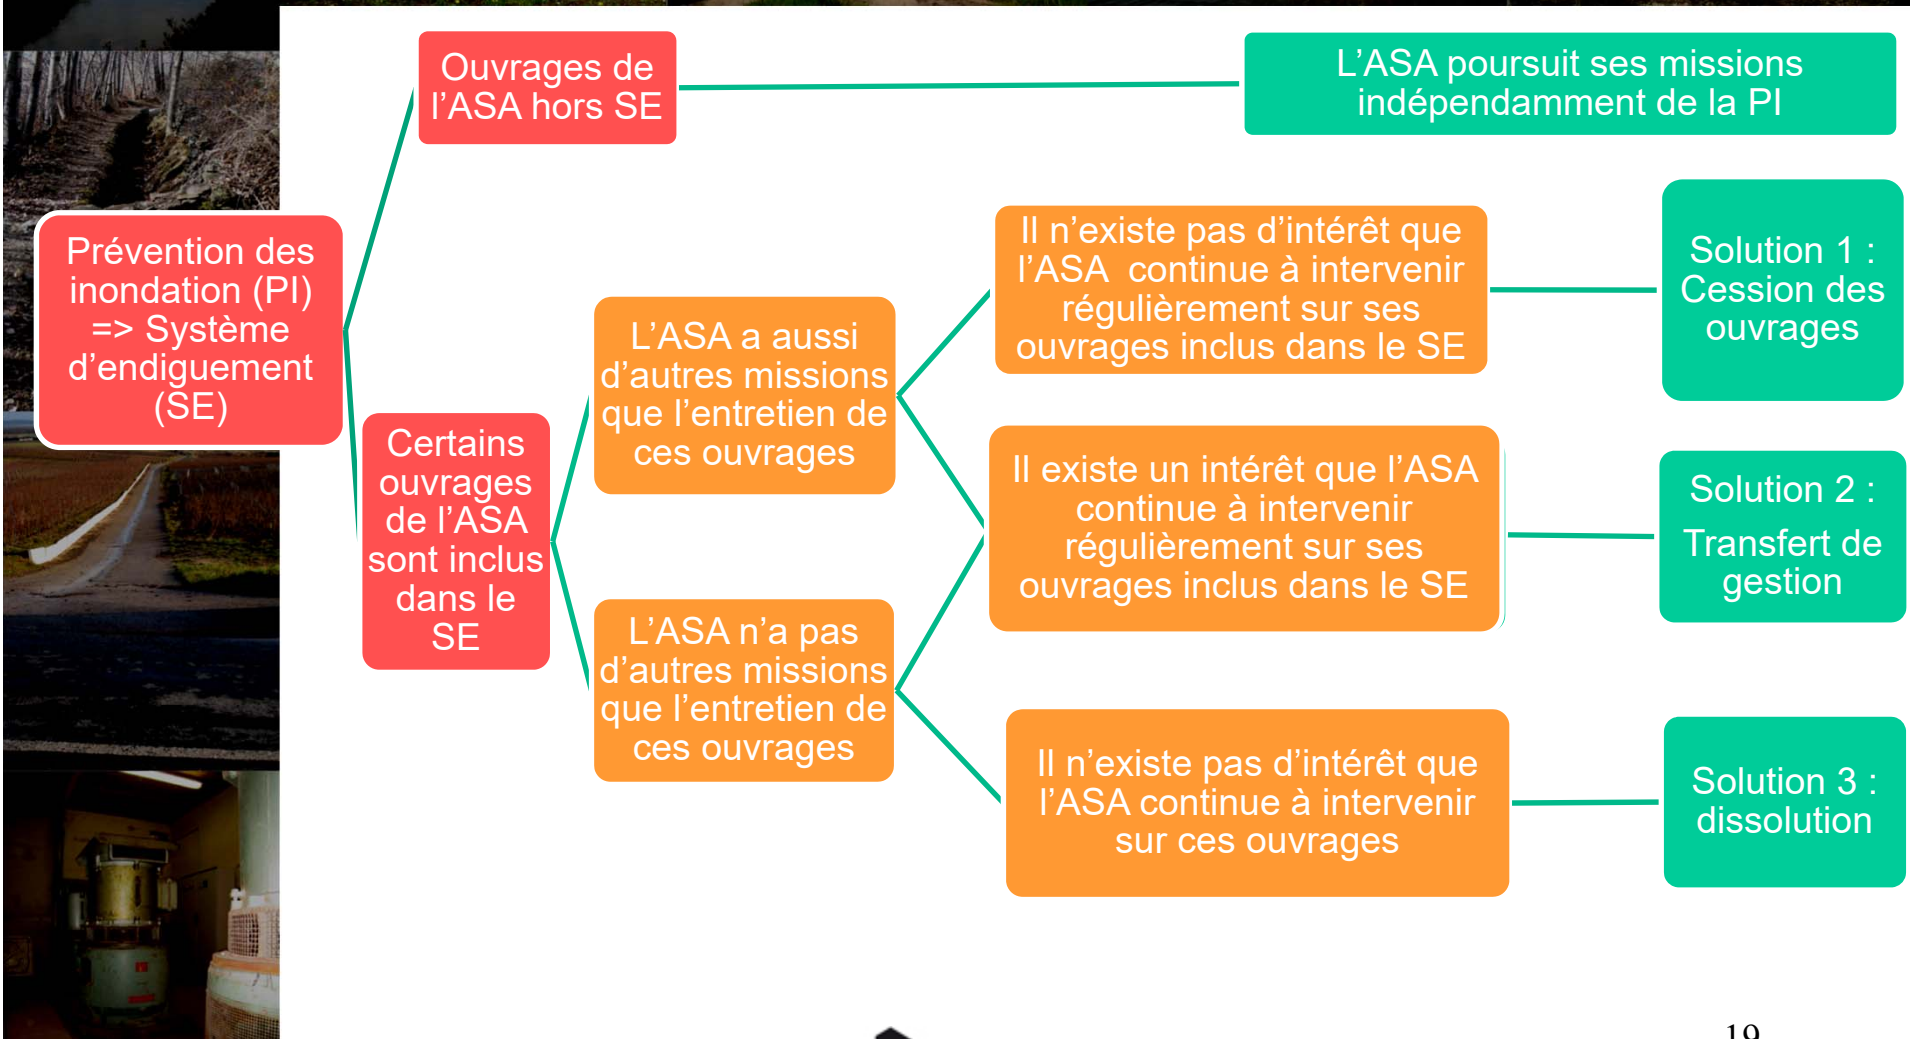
Prévention des inondation (PI) => Système d'endiguement (SE)

Ouvrages de l'ASA hors SE

L'ASA poursuit ses missions indépendamment de la PI

Certains ouvrages de l'ASA sont inclus dans le SE

L'ASA a aussi d'autres missions que l'entretien de ces ouvrages

L'ASA n'a pas d'autres missions que l'entretien de ces ouvrages

Il n'existe pas d'intérêt que l'ASA continue à intervenir régulièrement sur ses ouvrages inclus dans le SE

Il existe un intérêt que l'ASA continue à intervenir régulièrement sur ses ouvrages inclus dans le SE

Il n'existe pas d'intérêt que l'ASA continue à intervenir sur ces ouvrages

Solution 1 : Cession des ouvrages

Solution 2 : Transfert de gestion

Solution 3 : dissolution

19